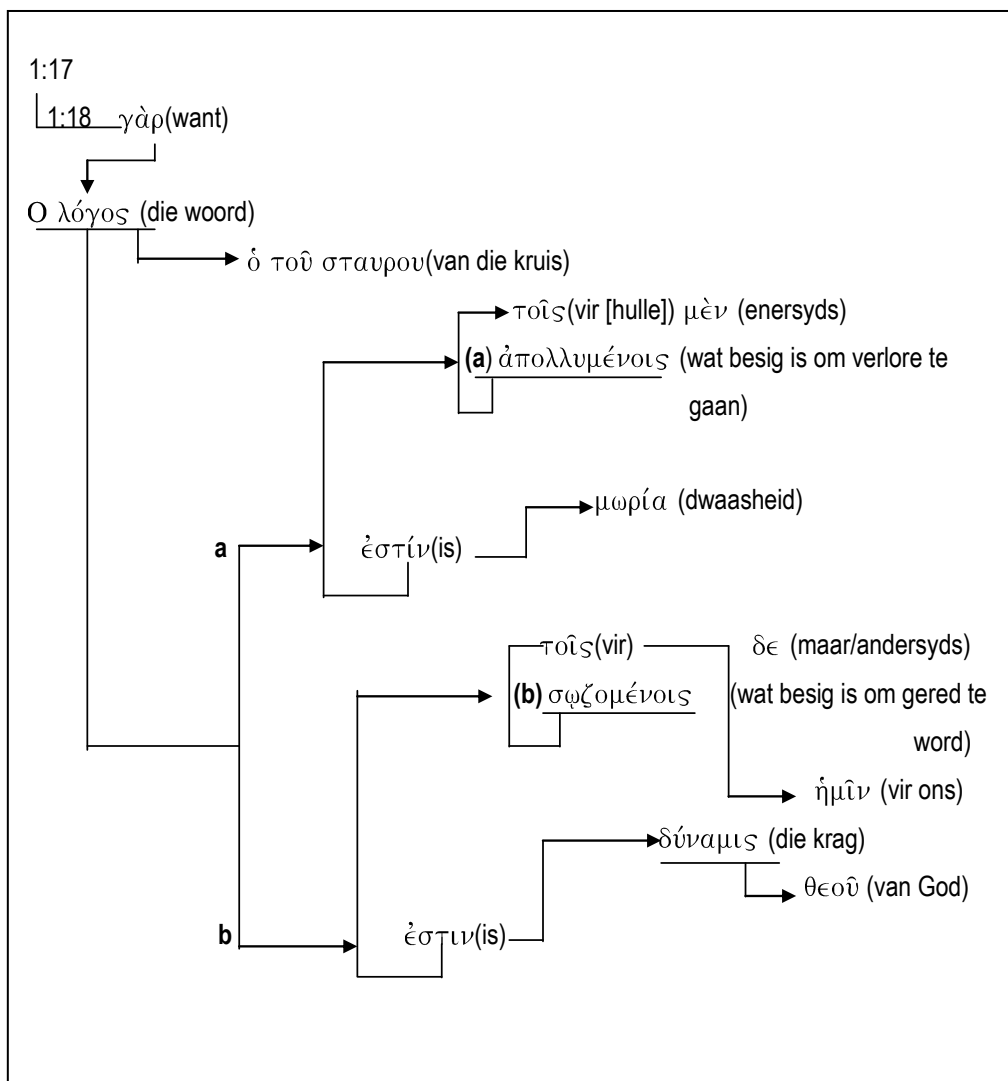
1:17

1:18 γὰρ(want)

Ο λόγος (die woord)

ὁ τοῦ σταυρου(van die kruis)

τοῖς(vir [hulle]) μὲν (enersyds)

(a) ἀπολλυμένοις (wat besig is om verlore te gaan)

a

ἐστίν(is)

μωρία (dwaasheid)

τοῖς(vir)

δϵ (maar/andersyds)

(b) σῳζομένοις

(wat besig is om gered te word)

ἡμῖν (vir ons)

δύναμις (die krag)

θϵοῦ (van God)

b

ἐστιν(is)